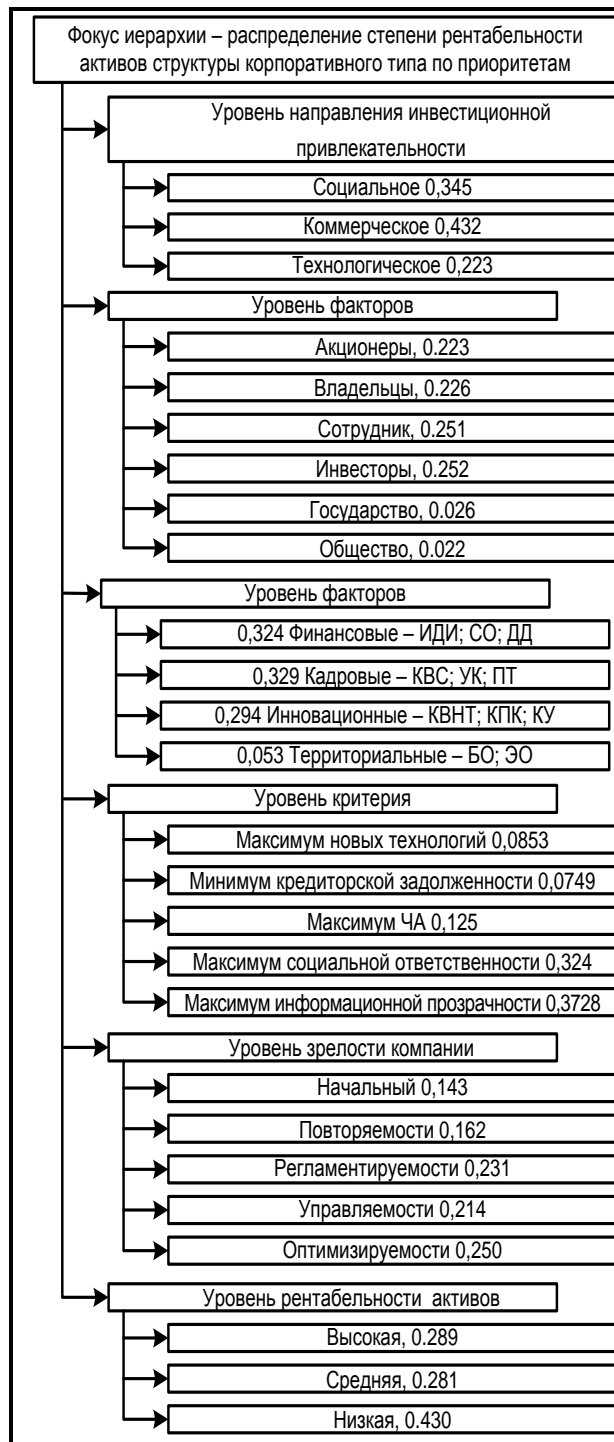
Фокус иерархии – распределение степени рентабельности активов структуры корпоративного типа по приоритетам

Уровень направления инвестиционной привлекательности

Социальное 0,345

Коммерческое 0,432

Технологическое 0,223

Уровень факторов

Акционеры, 0.223

Владельцы, 0.226

Сотрудник, 0.251

Инвесторы, 0.252

Государство, 0.026

Общество, 0.022

Уровень факторов

0,324 Финансовые – ИДИ; СО; ДД

0,329 Кадровые – КВС; УК; ПТ

0,294 Инновационные – КВНТ; КПК; КУ

0,053 Территориальные – БО; ЭО

Уровень критерия

Максимум новых технологий 0,0853

Минимум кредиторской задолженности 0,0749

Максимум ЧА 0,125

Максимум социальной ответственности 0,324

Максимум информационной прозрачности 0,3728

Уровень зрелости компании

Начальный 0,143

Повторяемости 0,162

Регламентируемости 0,231

Управляемости 0,214

Оптимизируемости 0,250

Уровень рентабельности активов

Высокая, 0.289

Средняя, 0.281

Низкая, 0.430